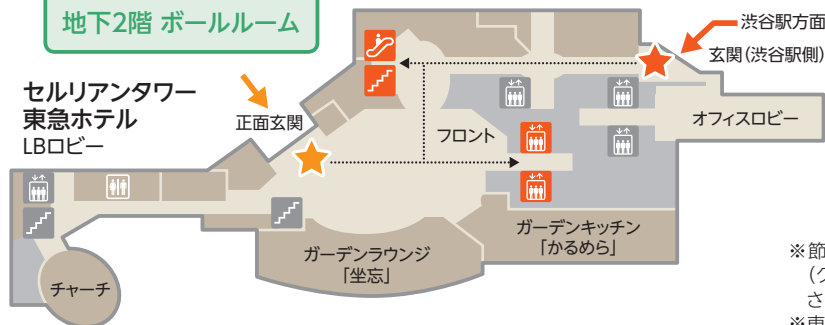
地下2階 ボールルーム

セルリアンタワー
東急ホテル
LBロビー

正面玄関

渋谷駅方面

玄関(渋谷駅側)

フロント

オフィスロビー

ガーデンキッチン
「かるめら」

ガーデンラウンジ
「坐忘」

チャーチ

※節
(ク
さ
※東